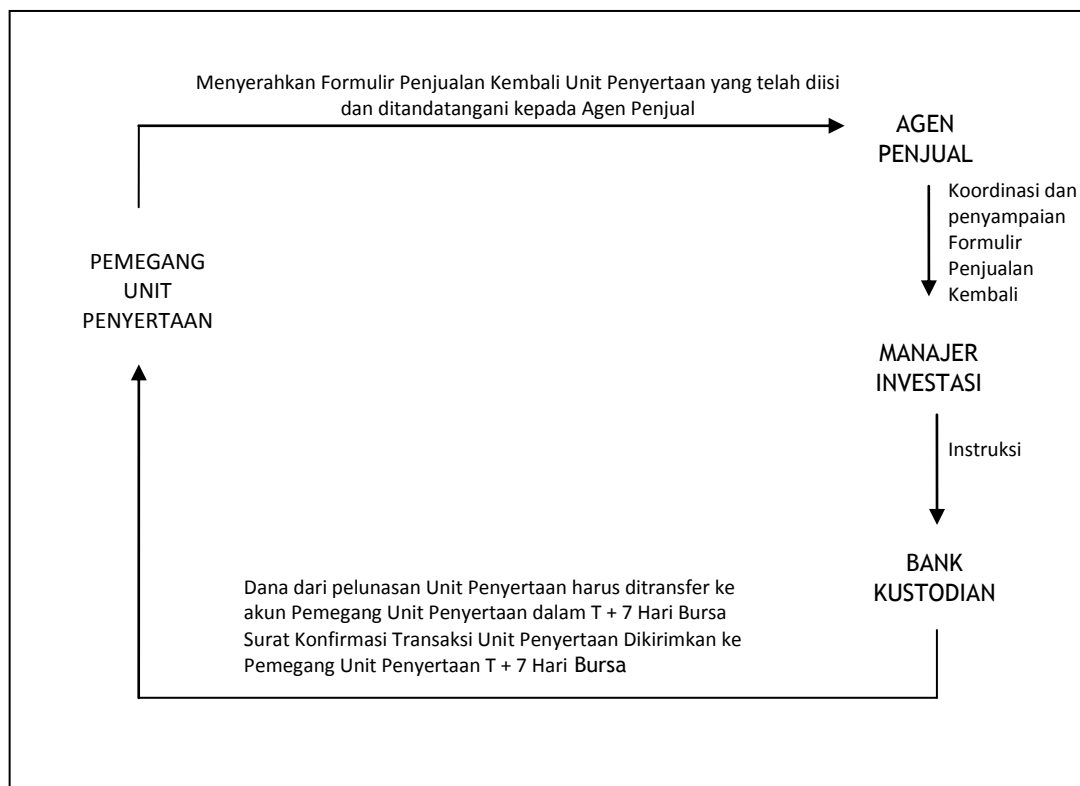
Menyerahkan Formulir Penjualan Kembali Unit Penyertaan yang telah diisi dan ditandatangani kepada Agen Penjual

AGEN PENJUAL

Koordinasi dan penyampaian Formulir Penjualan Kembali

PEMEGANG UNIT PENYERTAAN

MANAJER INVESTASI

Instruksi

BANK KUSTODIAN

Dana dari pelunasan Unit Penyertaan harus ditransfer ke akun Pemegang Unit Penyertaan dalam T + 7 Hari Bursa
Surat Konfirmasi Transaksi Unit Penyertaan Dikirimkan ke Pemegang Unit Penyertaan T + 7 Hari Bursa